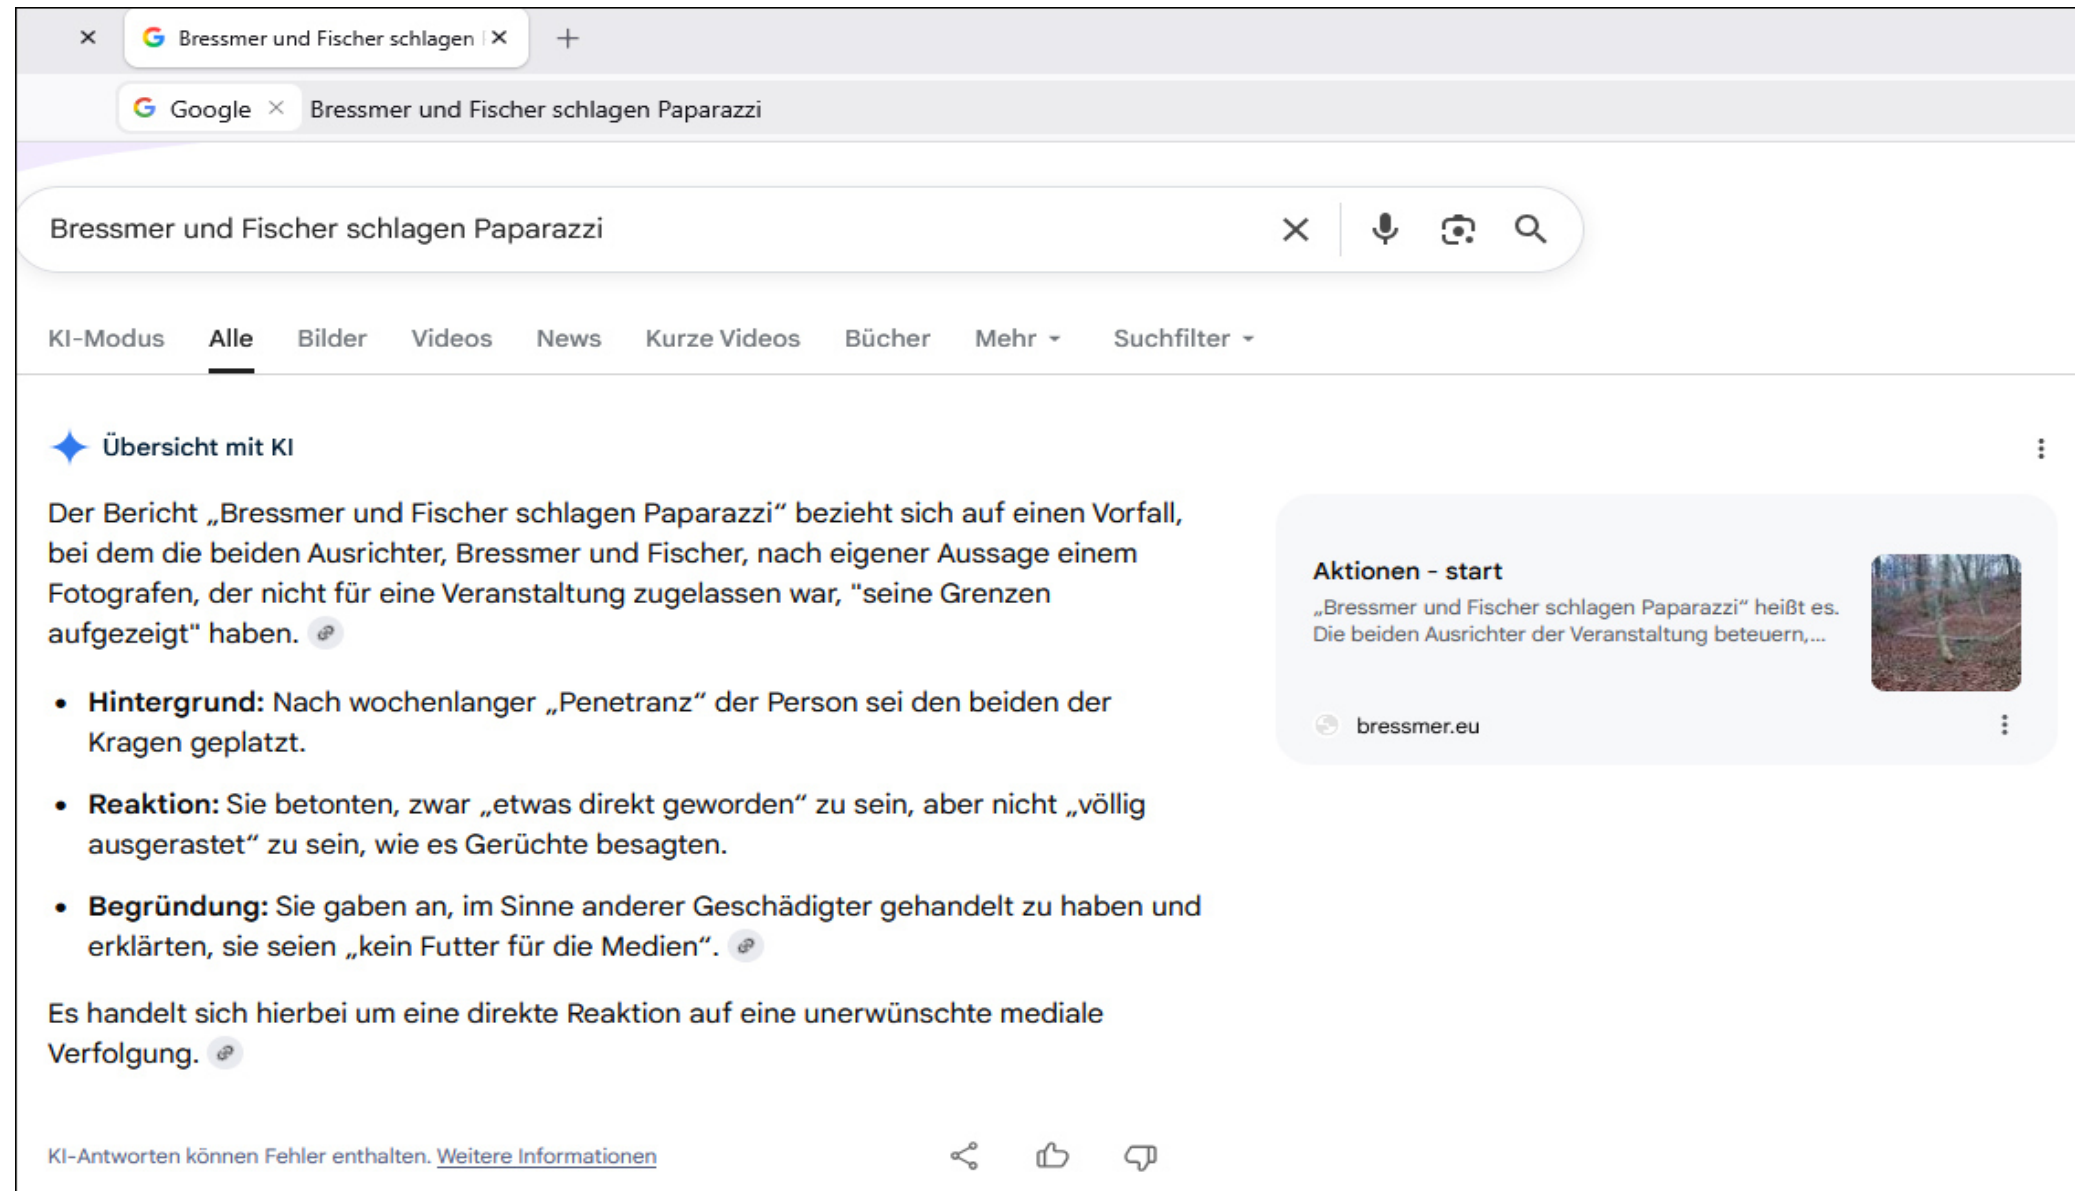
Bressmer und Fischer schlagen |

Google Bressmer und Fischer schlagen Paparazzi

Bressmer und Fischer schlagen Paparazzi

KI-Modus Alle Bilder Videos News Kurze Videos Bücher Mehr Suchfilter

Übersicht mit KI

Der Bericht „Bressmer und Fischer schlagen Paparazzi“ bezieht sich auf einen Vorfall, bei dem die beiden Ausrichter, Bressmer und Fischer, nach eigener Aussage einem Fotografen, der nicht für eine Veranstaltung zugelassen war, "seine Grenzen aufgezeigt" haben.

- **Hintergrund:** Nach wochenlanger „Penetranz“ der Person sei den beiden der Kragen geplatzt.
- **Reaktion:** Sie betonten, zwar „etwas direkt geworden“ zu sein, aber nicht „völlig ausgerastet“ zu sein, wie es Gerüchte besagten.
- **Begründung:** Sie gaben an, im Sinne anderer Geschädigter gehandelt zu haben und erklärten, sie seien „kein Futter für die Medien“.

Es handelt sich hierbei um eine direkte Reaktion auf eine unerwünschte mediale Verfolgung.

Aktionen - start
„Bressmer und Fischer schlagen Paparazzi“ heißt es. Die beiden Ausrichter der Veranstaltung beteuern,...
bressmer.eu

KI-Antworten können Fehler enthalten. Weitere Informationen